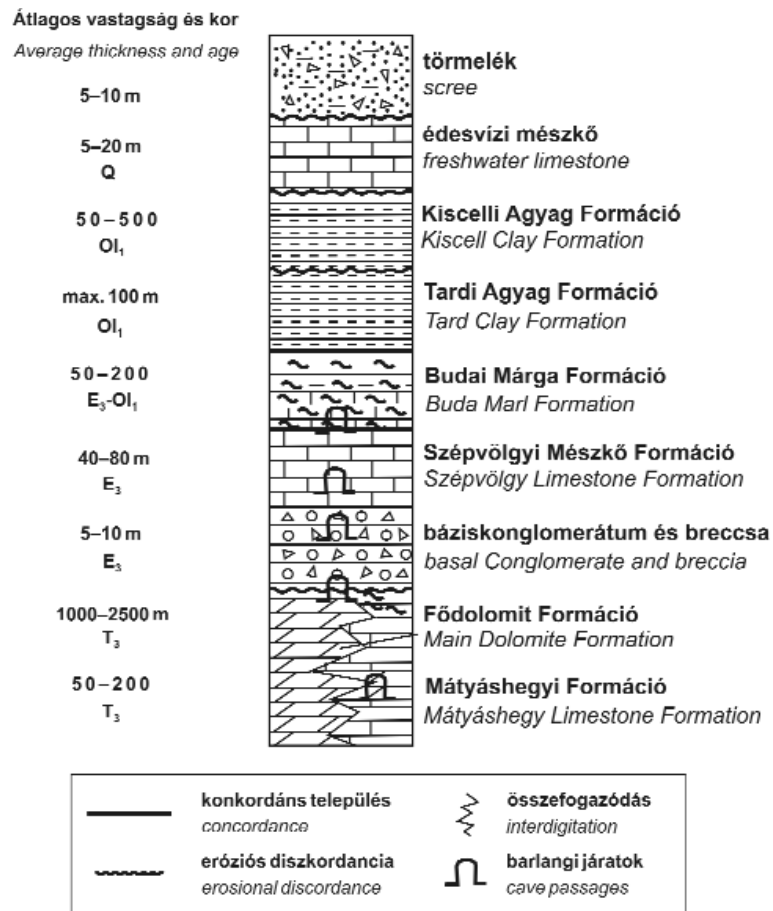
Átlagos vastagság és kor
Average thickness and age

5–10 m

törmelék
scree

5–20 m
Q

édesvízi mészkő
freshwater limestone

50–500
$Ol_1$

Kiscelli Agyag Formáció
Kiscell Clay Formation

max. 100 m
$Ol_1$

Tardi Agyag Formáció
Tard Clay Formation

50–200
$E_3$-$Ol_1$

Budai Márga Formáció
Buda Marl Formation

40–80 m
$E_3$

Szépvölgyi Mészkő Formáció
Szépvölgy Limestone Formation

5–10 m
$E_3$

báziskonglomerátum és breccsa
basal Conglomerate and breccia

1000–2500 m
$T_3$

Fődolomit Formáció
Main Dolomite Formation

50–200
$T_3$

Mátyáshegyi Formáció
Mátyáshegy Limestone Formation

konkordáns település
concordance

összefogazódás
interdigitation

eróziós diszkordancia
erosional discordance

barlangi járatok
cave passages